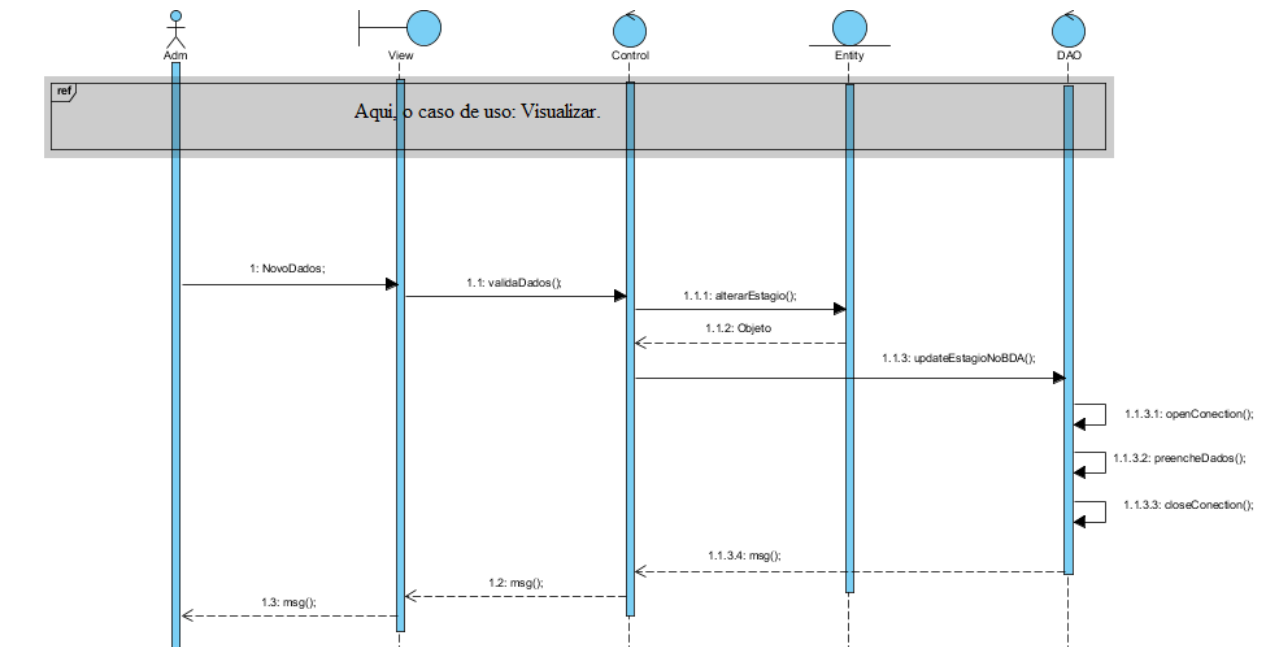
Adm
View
Control
Entity
DAO

ref

Aqui, o caso de uso: Visualizar.

1: NovoDados;
1.1: validaDados();
1.1.1: alterarEstagio();
1.1.2: Objeto
1.1.3: updateEstagioNoBDA();
1.1.3.1: openConection();
1.1.3.2: preencheDados();
1.1.3.3: closeConection();
1.1.3.4: msg();
1.2: msg();
1.3: msg();